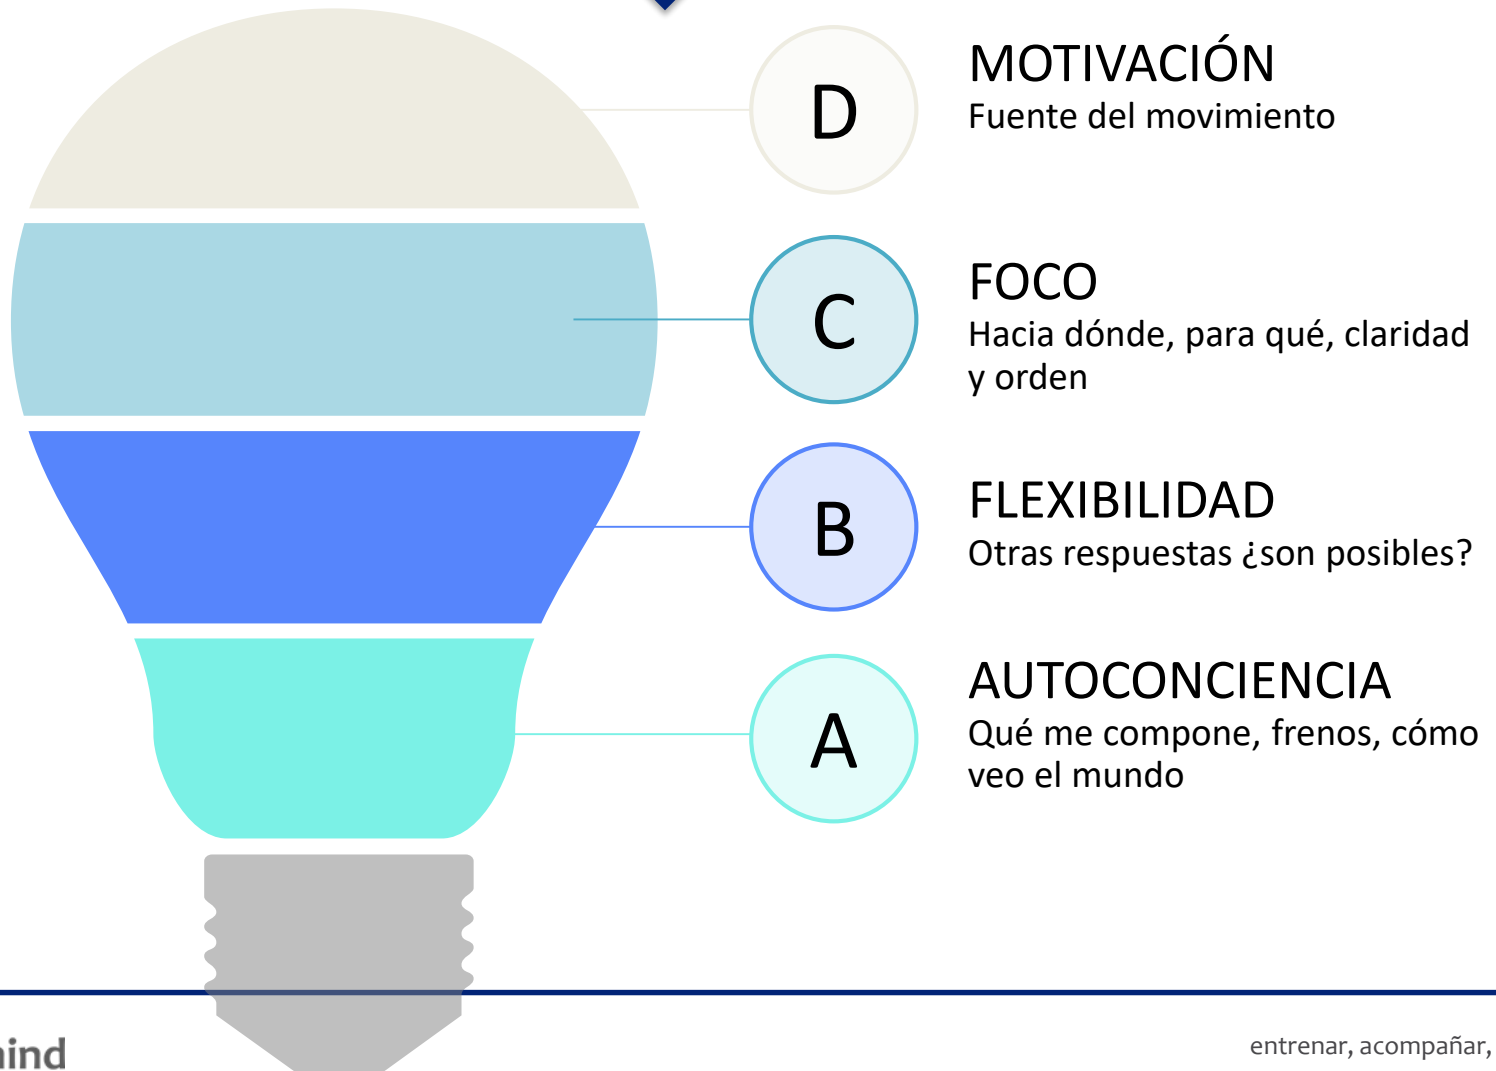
D

MOTIVACIÓN
Fuente del movimiento

C

FOCO
Hacia dónde, para qué, claridad y orden

B

FLEXIBILIDAD
Otras respuestas ¿son posibles?

A

AUTOCONCIENCIA
Qué me compone, frenos, cómo veo el mundo

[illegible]ind

entrenar, acompañar,